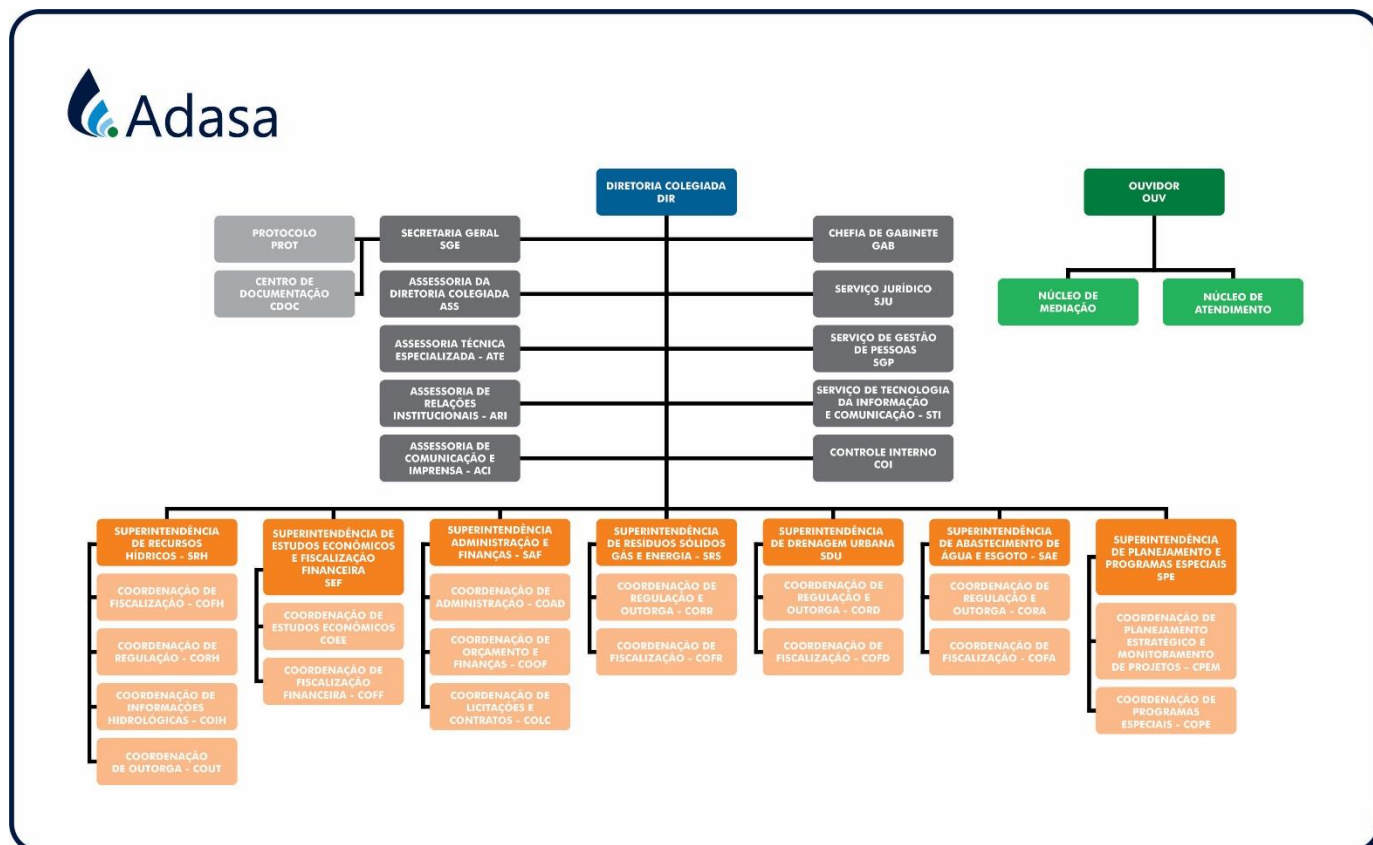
Adasa

DIRETORIA COLEGIADA
DIR

OUVIDOR
OUV

NÚCLEO DE MEDIAÇÃO

NÚCLEO DE ATENDIMENTO

PROTOCOLO
PROT

CENTRO DE DOCUMENTAÇÃO
CDOC

SECRETARIA GERAL
SGE

ASSESSORIA DA DIRETORIA COLEGIADA
ASS

ASSESSORIA TÉCNICA ESPECIALIZADA - ATE

ASSESSORIA DE RELAÇÕES INSTITUCIONAIS - ARI

ASSESSORIA DE COMUNICAÇÃO E IMPRENSA - ACI

CHEFIA DE GABINETE
GAB

SERVIÇO JURÍDICO
SJU

SERVIÇO DE GESTÃO DE PESSOAS
SGP

SERVIÇO DE TECNOLOGIA DA INFORMAÇÃO E COMUNICAÇÃO - STI

CONTROLE INTERNO
COI

SUPERINTENDÊNCIA DE RECURSOS HÍDRICOS - SRH

COORDENAÇÃO DE FISCALIZAÇÃO - COFH

COORDENAÇÃO DE REGULAÇÃO - CORH

COORDENAÇÃO DE INFORMAÇÕES HIDROLÓGICAS - COIH

COORDENAÇÃO DE OUTORGA - COUT

SUPERINTENDÊNCIA DE ESTUDOS ECONÔMICOS E FISCALIZAÇÃO FINANCEIRA
SEF

COORDENAÇÃO DE ESTUDOS ECONÔMICOS
COEE

COORDENAÇÃO DE FISCALIZAÇÃO FINANCEIRA - COFF

SUPERINTENDÊNCIA ADMINISTRAÇÃO E FINANÇAS - SAF

COORDENAÇÃO DE ADMINISTRAÇÃO - COAD

COORDENAÇÃO DE ORÇAMENTO E FINANÇAS - COOF

COORDENAÇÃO DE LICITAÇÕES E CONTRATOS - COLC

SUPERINTENDÊNCIA DE RESÍDUOS SÓLIDOS GÁS E ENERGIA - SRS

COORDENAÇÃO DE REGULAÇÃO E OUTORGA - CORR

COORDENAÇÃO DE FISCALIZAÇÃO - COFR

SUPERINTENDÊNCIA DE DRENAGEM URBANA
SDU

COORDENAÇÃO DE REGULAÇÃO E OUTORGA - CORD

COORDENAÇÃO DE FISCALIZAÇÃO - COFD

SUPERINTENDÊNCIA DE ABASTECIMENTO DE ÁGUA E ESGOTO - SAE

COORDENAÇÃO DE REGULAÇÃO E OUTORGA - CORA

COORDENAÇÃO DE FISCALIZAÇÃO - COFA

SUPERINTENDÊNCIA DE PLANEJAMENTO E PROGRAMAS ESPECIAIS
SPE

COORDENAÇÃO DE PLANEJAMENTO ESTRATÉGICO E MONITORAMENTO DE PROJETOS - CPEM

COORDENAÇÃO DE PROGRAMAS ESPECIAIS - COPE